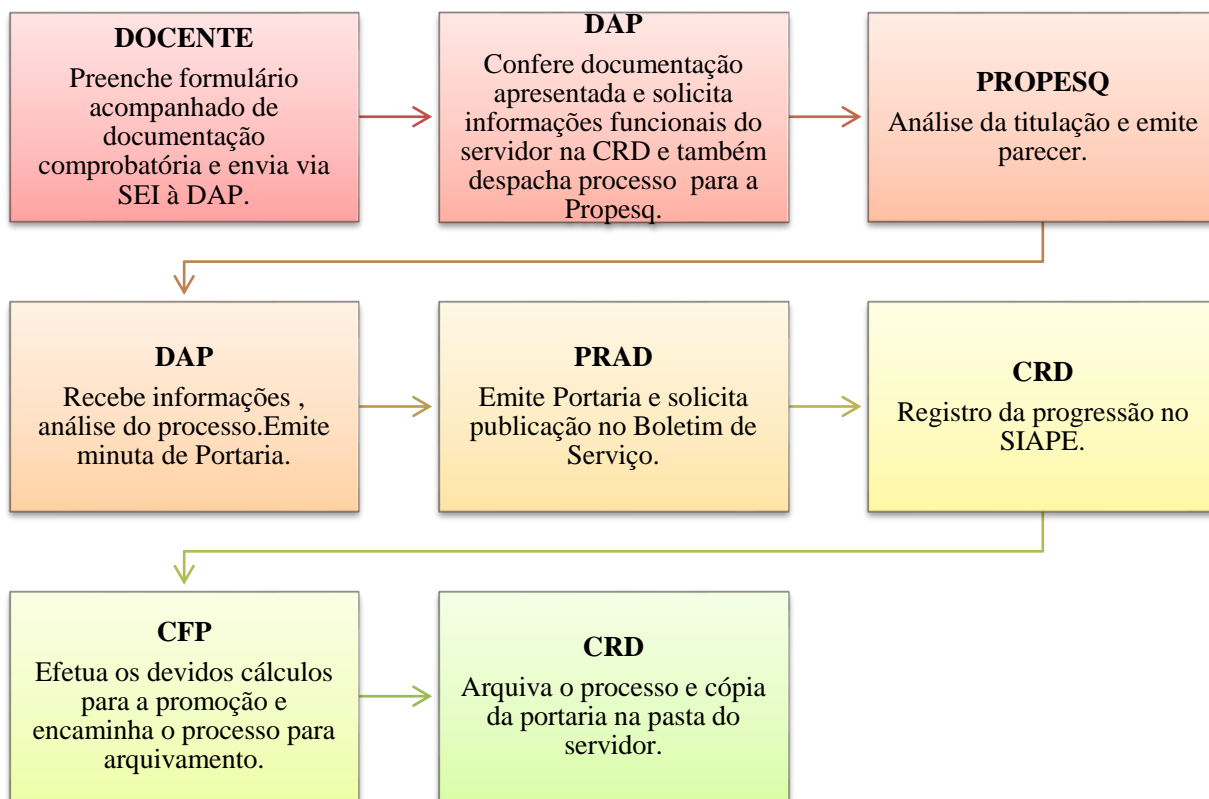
DOCENTE
Preenche formulário acompanhado de documentação comprobatória e envia via SEI à DAP.

DAP
Confere documentação apresentada e solicita informações funcionais do servidor na CRD e também despacha processo para a Propesq.

PROPESQ
Análise da titulação e emite parecer.

DAP
Recebe informações , análise do processo.Emite minuta de Portaria.

PRAD
Emite Portaria e solicita publicação no Boletim de Serviço.

CRD
Registro da progressão no SIAPE.

CFP
Efetua os devidos cálculos para a promoção e encaminha o processo para arquivamento.

CRD
Arquiva o processo e cópia da portaria na pasta do servidor.